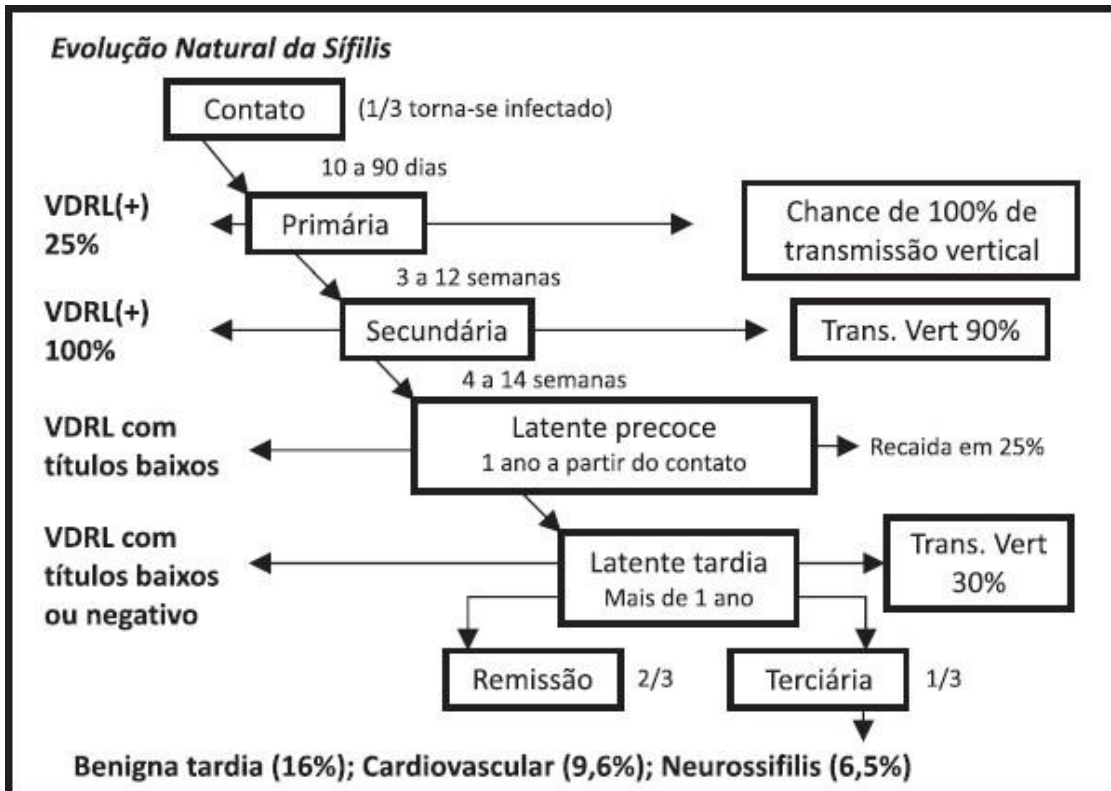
Evolução Natural da Sífilis

Contato (1/3 torna-se infectado)

10 a 90 dias

VDRL(+) 25%

Primária

Chance de 100% de transmissão vertical

3 a 12 semanas

VDRL(+) 100%

Secundária

Trans. Vert 90%

4 a 14 semanas

VDRL com títulos baixos

Latente precoce
1 ano a partir do contato

Recaida em 25%

VDRL com títulos baixos ou negativo

Latente tardia
Mais de 1 ano

Trans. Vert 30%

Remissão 2/3

Terciária 1/3

Benigna tardia (16%); Cardiovascular (9,6%); Neurossifilis (6,5%)